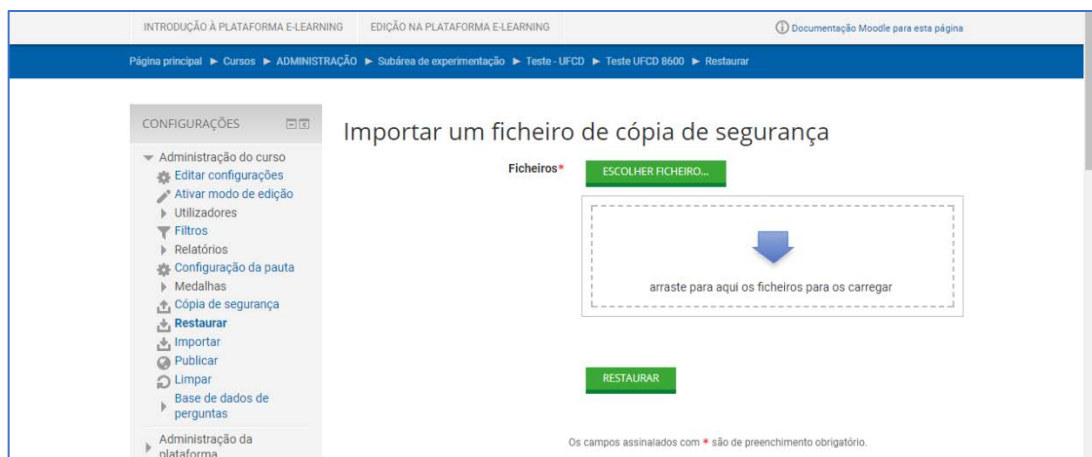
INTRODUÇÃO À PLATAFORMA E-LEARNING EDIÇÃO NA PLATAFORMA E-LEARNING

Documentação Moodle para esta página

Página principal ► Cursos ► ADMINISTRAÇÃO ► Subárea de experimentação ► Teste - UFCD ► Teste UFCD 8600 ► Restaurar

CONFIGURAÇÕES

Administração do curso
Editar configurações
Ativar modo de edição
Utilizadores
Filtros
Relatórios
Configuração da pauta
Medalhas
Cópia de segurança
Restaurar
Importar
Publicar
Limpar
Base de dados de perguntas

Administração da plataforma

Importar um ficheiro de cópia de segurança

Ficheiros* ESCOLHER FICHEIRO...

arraste para aqui os ficheiros para os carregar

RESTAURAR

Os campos assinalados com * são de preenchimento obrigatório.